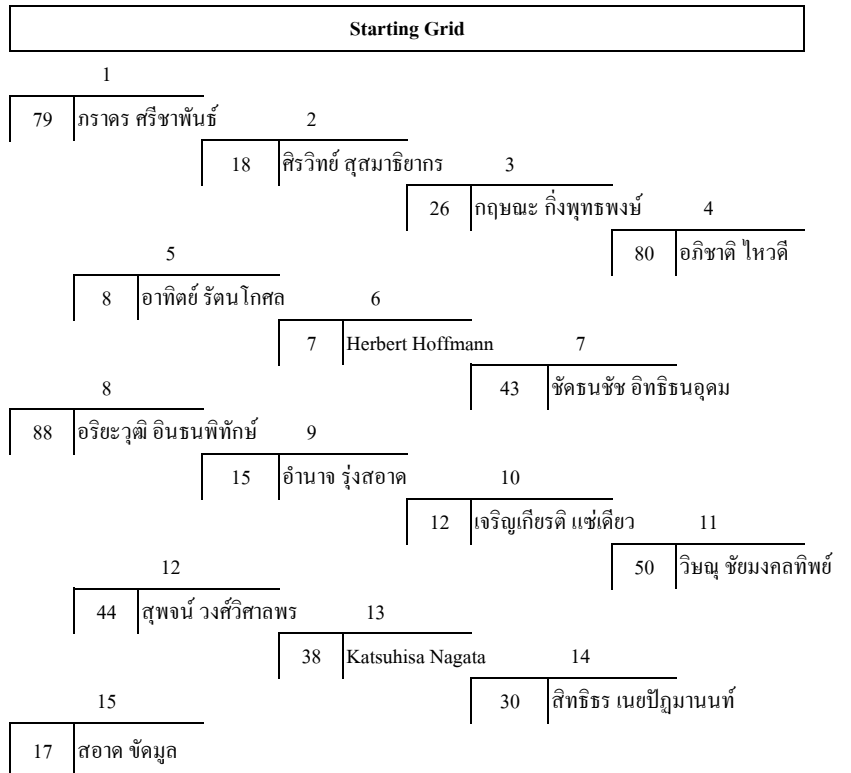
Starting Grid

1

79 ภราดร ศรีชาพันธ์

2

18 ศิรวิทย์ สุสมาธิยากร

3

26 กฤษณะ กิ่งพุทธพงษ์

4

80 อภิชาติ ไหวดี

5

8 อาทิตย์ รัตนโกศล

6

7 Herbert Hoffmann

7

43 ชัดธนชัช อิทธิธนอุดม

8

88 อริยะวุฒิ อินธนพิทักษ์

9

15 อำนาจ รุ่งสอาด

10

12 เจริญเกียรติ แซ่เตียว

11

50 วิษณุ ชัยมงคลทิพย์

12

44 สุพจน์ วงศ์วิศาลพร

13

38 Katsuhisa Nagata

14

30 สิทธิธร เนยปัฏมานนท์

15

17 สอาด ขัดมูล